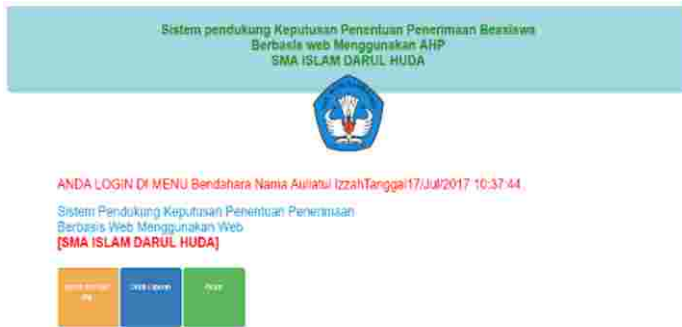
Sistem pendukung Keputusan Penentuan Penerimaan Beasiswa
Berbasis web Menggunakan AHP
SMA ISLAM DARUL HUDA

ANDA LOGIN DI MENU Bendahara Nama Aulatul IzzahTanggal17/Jul/2017 10:37:44

Sistem Pendukung Keputusan Penentuan Penerimaan
Berbasis Web Menggunakan Web
[SMA ISLAM DARUL HUDA]

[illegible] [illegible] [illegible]